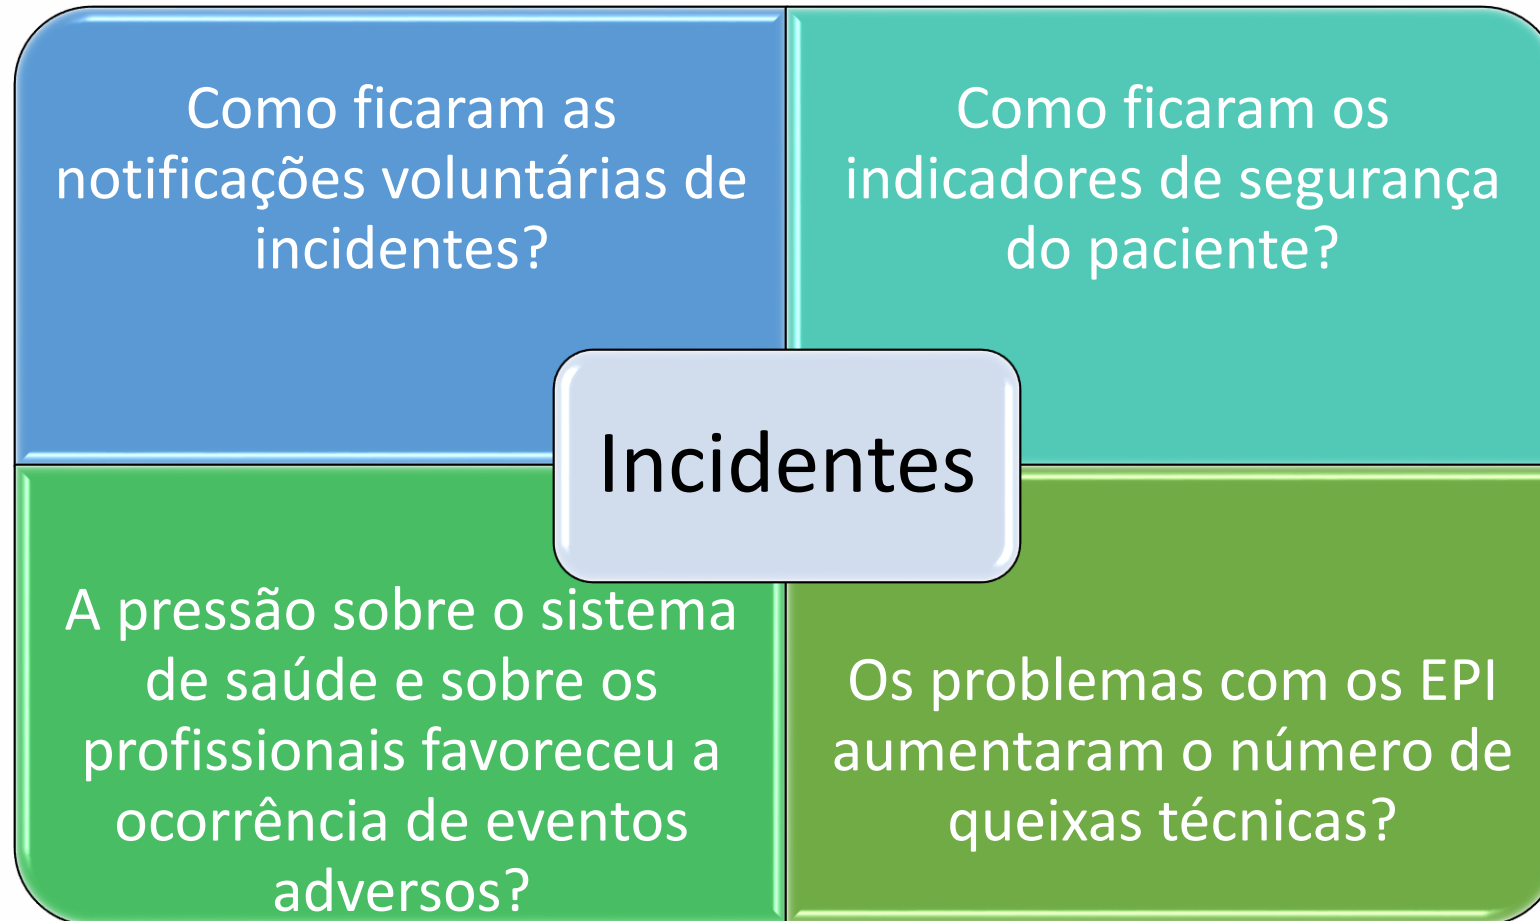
Como ficaram as notificações voluntárias de incidentes?

Como ficaram os indicadores de segurança do paciente?

Incidentes

A pressão sobre o sistema de saúde e sobre os profissionais favoreceu a ocorrência de eventos adversos?

Os problemas com os EPI aumentaram o número de queixas técnicas?